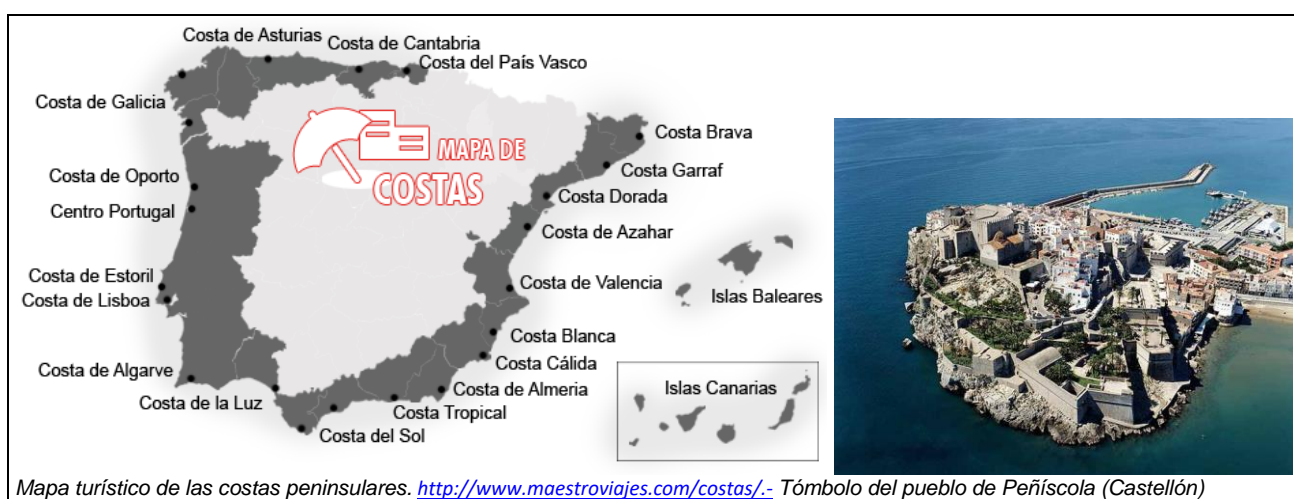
Costa de Asturias
Costa de Cantabria
Costa del País Vasco
Costa de Galicia
MAPA DE
COSTAS
Costa Brava
Costa Garraf
Costa de Oporto
Centro Portugal
Costa Dorada
Costa de Azahar
Costa de Estoril
Costa de Lisboa
Costa de Valencia
Islas Baleares
Costa Blanca
Costa Cálida
Costa de Algarve
Costa de Almeria
Islas Canarias
Costa de la Luz
Costa Tropical
Costa del Sol

Mapa turístico de las costas peninsulares. http://www.maestroviajes.com/costas/.- Tómbolo del pueblo de Peñíscola (Castellón)